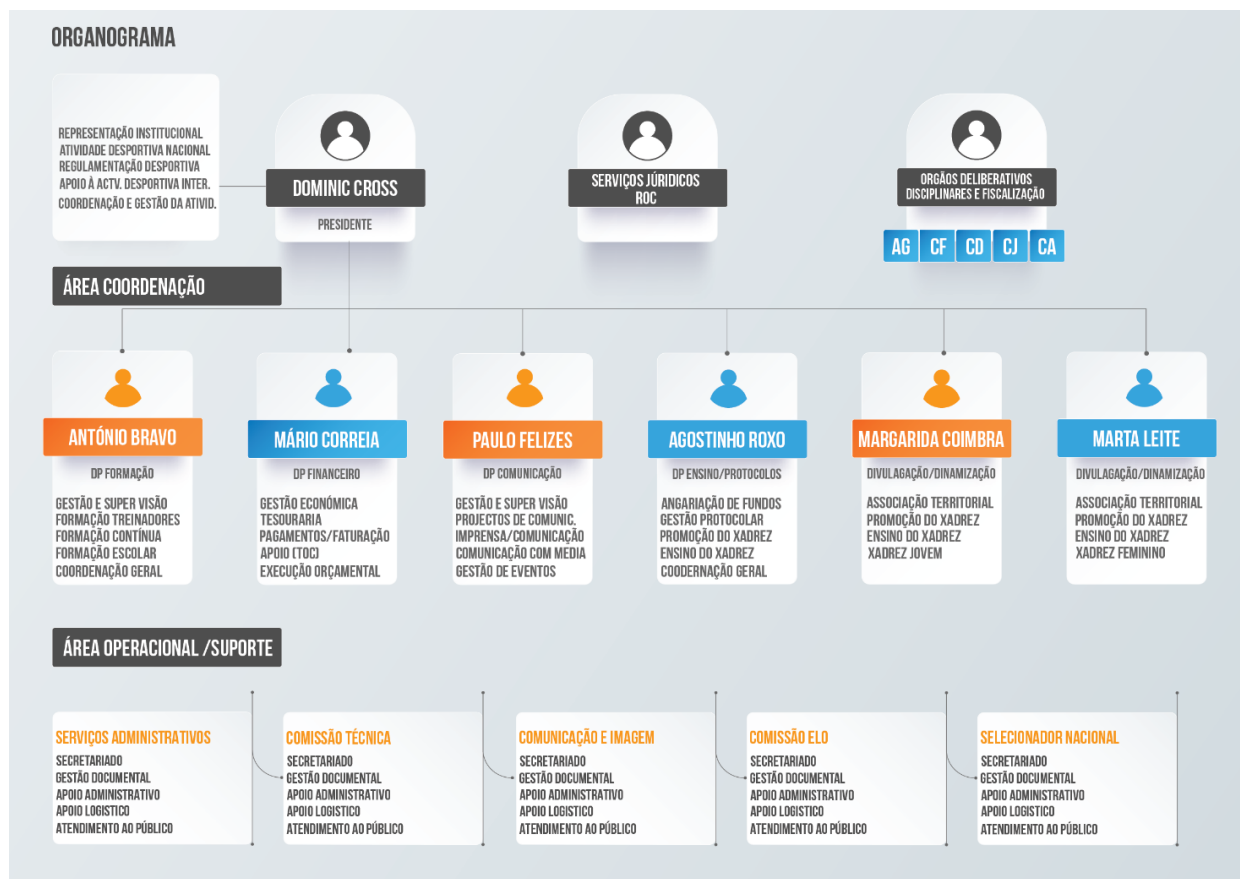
ORGANOGRAMA

REPRESENTAÇÃO INSTITUCIONAL
ATIVIDADE DESPORTIVA NACIONAL
REGULAMENTAÇÃO DESPORTIVA
APOIO À ACTV. DESPORTIVA INTER.
COORDENAÇÃO E GESTÃO DA ATIVID.

DOMINIC CROSS
PRESIDENTE

SERVIÇOS JÚRIDICOS
ROC

ORGÃOS DELIBERATIVOS
DISCIPLINARES E FISCALIZAÇÃO

AG CF CD CJ CA

ÁREA COORDENAÇÃO

ANTÓNIO BRAVO
DP FORMAÇÃO
GESTÃO E SUPER VISÃO
FORMAÇÃO TREINADORES
FORMAÇÃO CONTÍNUA
FORMAÇÃO ESCOLAR
COORDENAÇÃO GERAL

MÁRIO CORREIA
DP FINANCEIRO
GESTÃO ECONÓMICA
TESOURARIA
PAGAMENTOS/FATURAÇÃO
APOIO (TOC)
EXECUÇÃO ORÇAMENTAL

PAULO FELIZES
DP COMUNICAÇÃO
GESTÃO E SUPER VISÃO
PROJECTOS DE COMUNIC.
IMPRENSA/COMUNICAÇÃO
COMUNICAÇÃO COM MEDIA
GESTÃO DE EVENTOS

AGOSTINHO ROXO
DP ENSINO/PROTOCOLOS
ANGARIAÇÃO DE FUNDOS
GESTÃO PROTOCOLAR
PROMOÇÃO DO XADREZ
ENSINO DO XADREZ
CODERNAÇÃO GERAL

MARGARIDA COIMBRA
DIVULAGAÇÃO/DINAMIZAÇÃO
ASSOCIAÇÃO TERRITORIAL
PROMOÇÃO DO XADREZ
ENSINO DO XADREZ
XADREZ JOVEM

MARTA LEITE
DIVULAGAÇÃO/DINAMIZAÇÃO
ASSOCIAÇÃO TERRITORIAL
PROMOÇÃO DO XADREZ
ENSINO DO XADREZ
XADREZ FEMININO

ÁREA OPERACIONAL /SUPORTE

SERVIÇOS ADMINISTRATIVOS
SECRETARIADO
GESTÃO DOCUMENTAL
APOIO ADMINISTRATIVO
APOIO LOGISTICO
ATENDIMENTO AO PÚBLICO

COMISSÃO TÉCNICA
SECRETARIADO
GESTÃO DOCUMENTAL
APOIO ADMINISTRATIVO
APOIO LOGISTICO
ATENDIMENTO AO PÚBLICO

COMUNICAÇÃO E IMAGEM
SECRETARIADO
GESTÃO DOCUMENTAL
APOIO ADMINISTRATIVO
APOIO LOGISTICO
ATENDIMENTO AO PÚBLICO

COMISSÃO ELO
SECRETARIADO
GESTÃO DOCUMENTAL
APOIO ADMINISTRATIVO
APOIO LOGISTICO
ATENDIMENTO AO PÚBLICO

SELECIONADOR NACIONAL
SECRETARIADO
GESTÃO DOCUMENTAL
APOIO ADMINISTRATIVO
APOIO LOGISTICO
ATENDIMENTO AO PÚBLICO